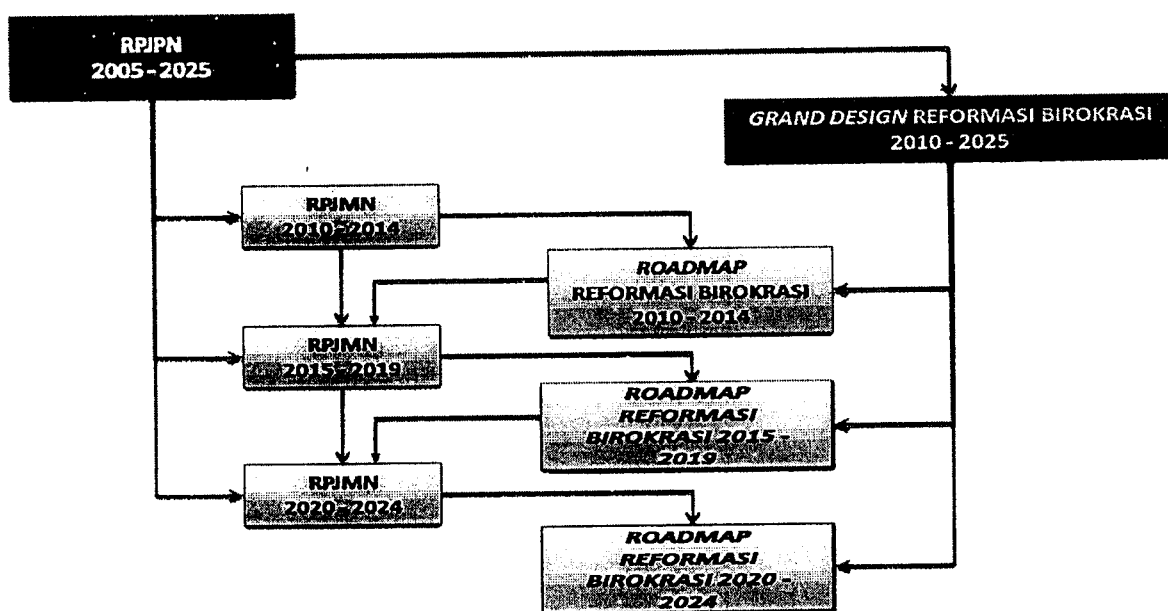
RPJPN
2005 - 2025

GRAND DESIGN REFORMASI BIROKRASI
2010 - 2025

RPJMN
2010-2014

ROADMAP
REFORMASI BIROKRASI
2010 - 2014

RPJMN
2015-2019

ROADMAP
REFORMASI
BIROKRASI 2015 - 2019

RPJMN
2020-2024

ROADMAP
REFORMASI
BIROKRASI 2020 - 2024